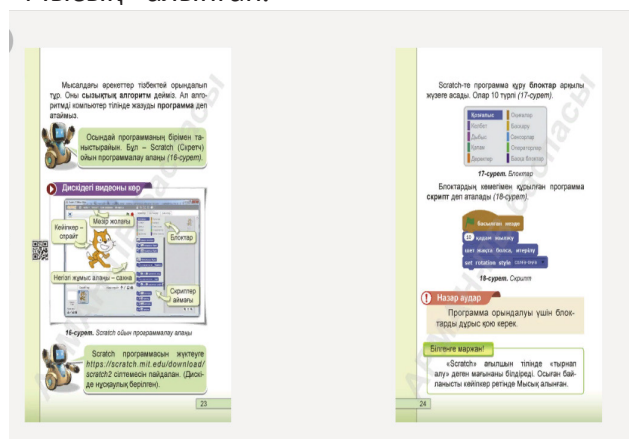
Мысалдағы әрекеттер тізбектей орындалып тұр. Оны сызықтық алгоритм дейміз. Ал алгоритмді компьютер тілінде жазуды программа деп атаймыз.

Осындай программаның бірімен танысыпайық. Бұл – Scratch (Скретч) ойын программалау алаңы (16-сурет).

Дискідегі видеоны көр

Мәзір жолағы
Кейіпкер – спрайт
Блоктар
Негізгі жұмыс алаңы – сахна
Скриптер аймағы

16-сурет. Scratch ойын программалау алаңы

Scratch программасын жүктеуге https://scratch.mit.edu/download/scratch2 сілтемесін пайдалан. (Дискіде нұсқаулық берілген).

23

Scratch-те программа құру блоктар арқылы жүзеге асады. Олар 10 түрлі (17-сурет).

| Қозғалыс | Оқиғалар |
|---|---|
| Көрініс | Басқару |
| Дыбыс | Сенсорлар |
| Қалам | Операторлар |
| Деректер | Басқа блоктар |

17-сурет. Блоктар

Блоктардың көмегімен құрылған программа скрипт деп аталады (18-сурет).

басылған кезде
10 қадам жылжу
шет жақта болса, итерілу
set rotation style солға-оңға

18-сурет. Скрипт

Назар аудар
Программа орындалуы үшін блоктарды дұрыс қою керек.

Білгенге маржан!
«Scratch» ағылшын тілінде «тырнап алу» деген мағынаны білдіреді. Осыған байланысты кейіпкер ретінде Мысық алынған.

24